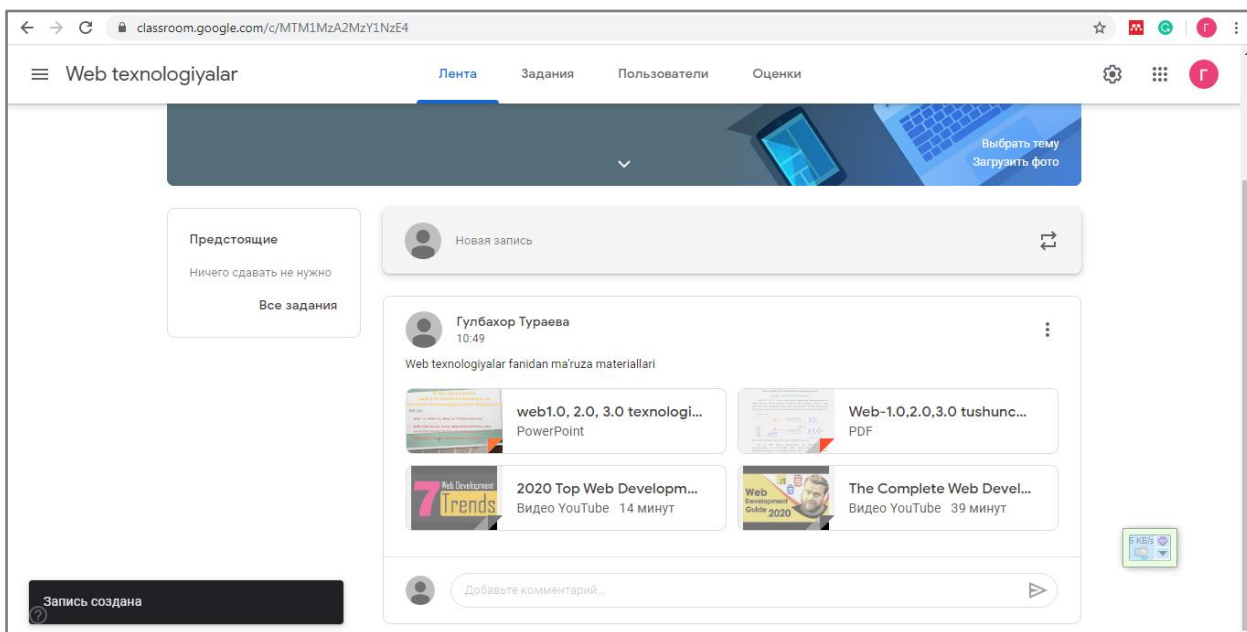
classroom.google.com/c/MTM1MzA2MzY1NzE4

Г

Web texnologiyalar

Лента Задания Пользователи Оценки

Г

Выбрать тему
Загрузить фото

Предстоящие
Ничего сдавать не нужно
Все задания

Новая запись

Гулбахор Тураева
10:49

Web texnologiyalar fanidan ma'ruza materiallari

web1.0, 2.0, 3.0 texnologi...
PowerPoint

Web-1.0,2.0,3.0 tushunc...
PDF

7 Web Development Trends
2020 Top Web Developm...
Видео YouTube 14 минут

Web Development Guide 2020
The Complete Web Devel...
Видео YouTube 39 минут

5 KB/s

Добавьте комментарий...

Запись создана